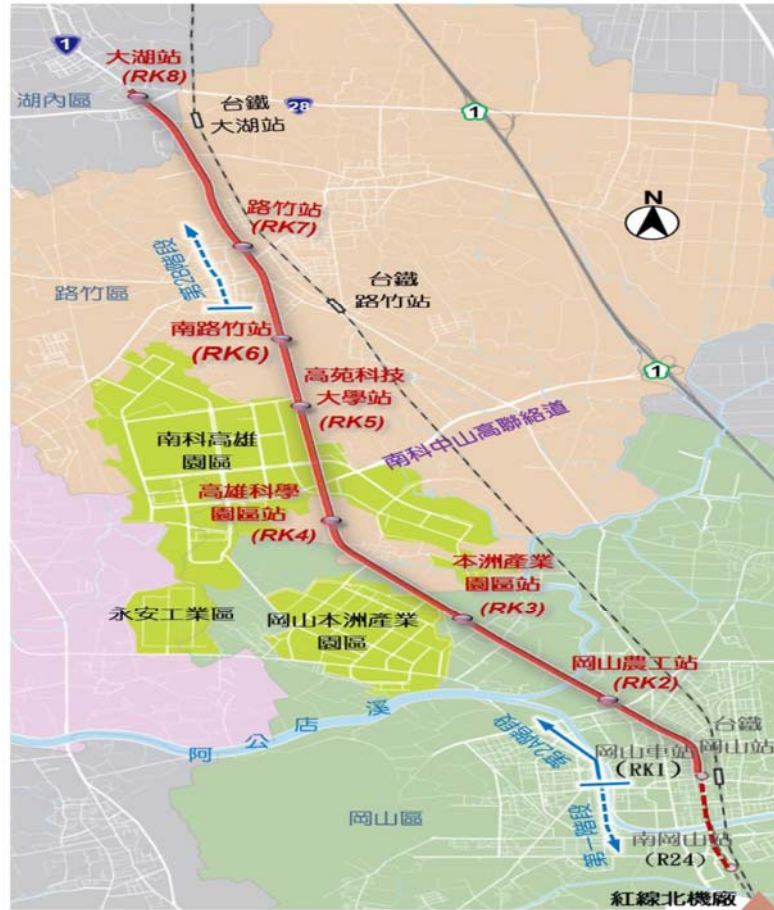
1
大湖站
(RK8)
湖內區
台鐵
大湖站
28
1
路竹站
(RK7)
N
延伸路竹第
路竹區
台鐵
路竹站
南路竹站
(RK6)
1
高苑科技
大學站
(RK5)
南科高雄
園區
南科中山高聯絡道
高雄科學
園區站
(RK4)
本洲產業
園區站
(RK3)
永安工業區
岡山本洲產業
園區
岡山農工站
(RK2)
阿
公
店
溪
延伸路竹第
台鐵
岡山站
岡山車站
(RK1)
延伸第一
岡山區
南岡山站
(R24)
紅線北機廠